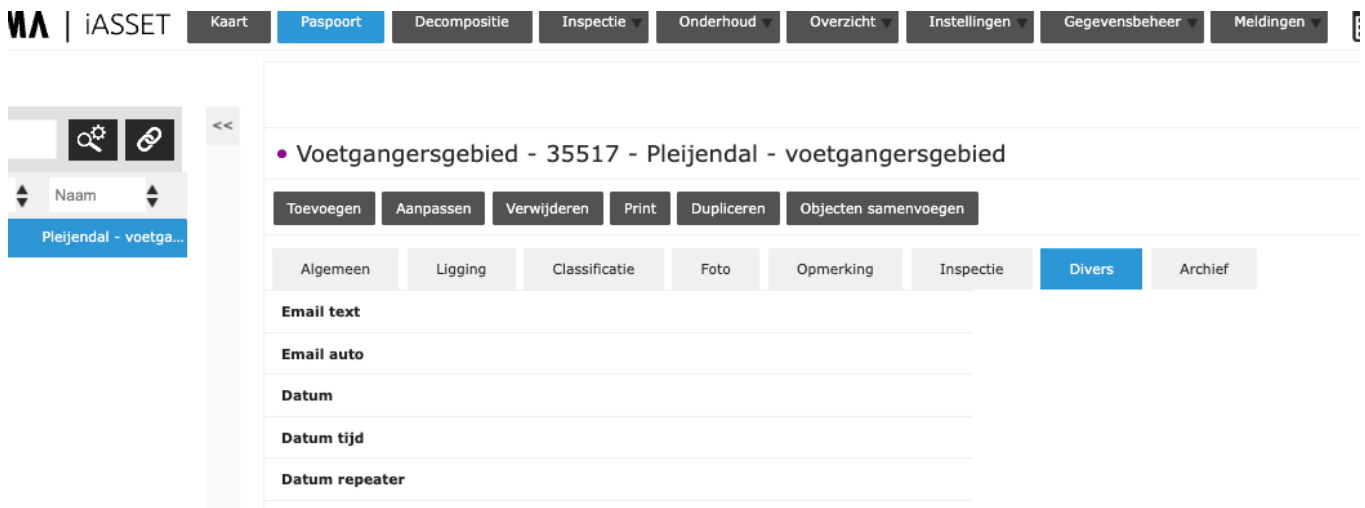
MA | iASSET

Kaart
Paspoort
Decompositie
Inspectie
Onderhoud
Overzicht
Instellingen
Gegevensbeheer
Meldingen

<<

Naam

Pleijendal - voetga...

• Voetgangersgebied - 35517 - Pleijendal - voetgangersgebied

Toevoegen
Aanpassen
Verwijderen
Print
Dupliceren
Objecten samenvoegen

Algemeen
Ligging
Classificatie
Foto
Opmerking
Inspectie
Divers
Archief

Email text

Email auto

Datum

Datum tijd

Datum repeater